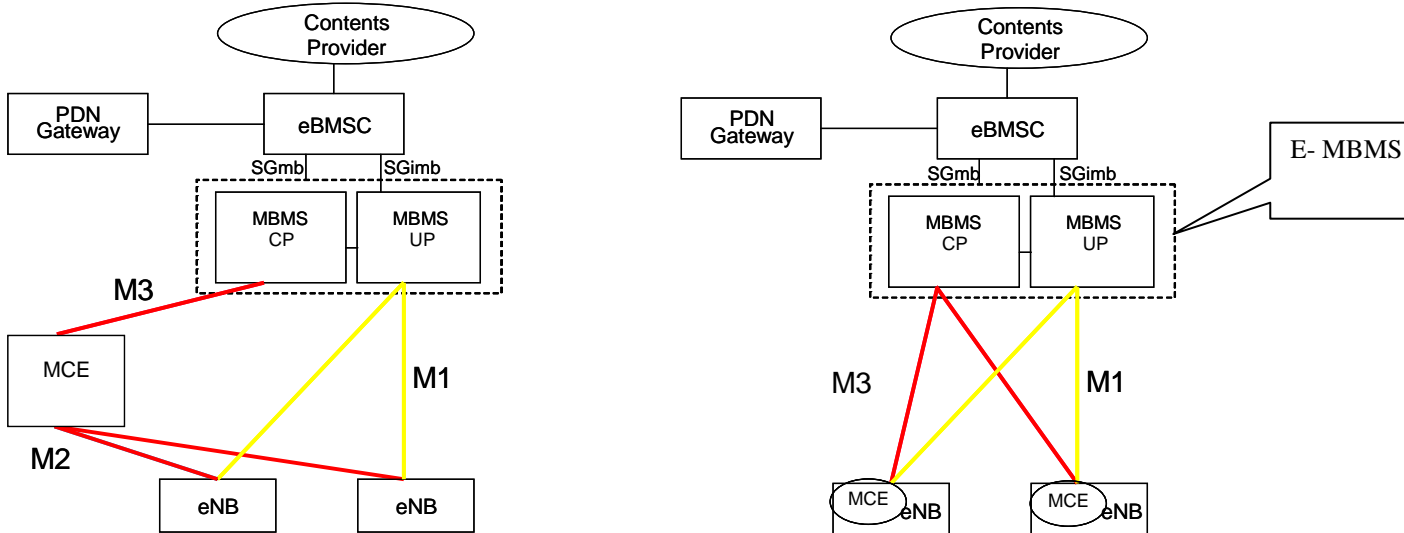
Contents Provider

PDN Gateway

eBMSC

SGmb

SGimb

MBMS CP

MBMS UP

M3

MCE

M1

M2

eNB

eNB

Contents Provider

PDN Gateway

eBMSC

E- MBMS

SGmb

SGimb

MBMS CP

MBMS UP

M3

M1

MCE

eNB

MCE

eNB